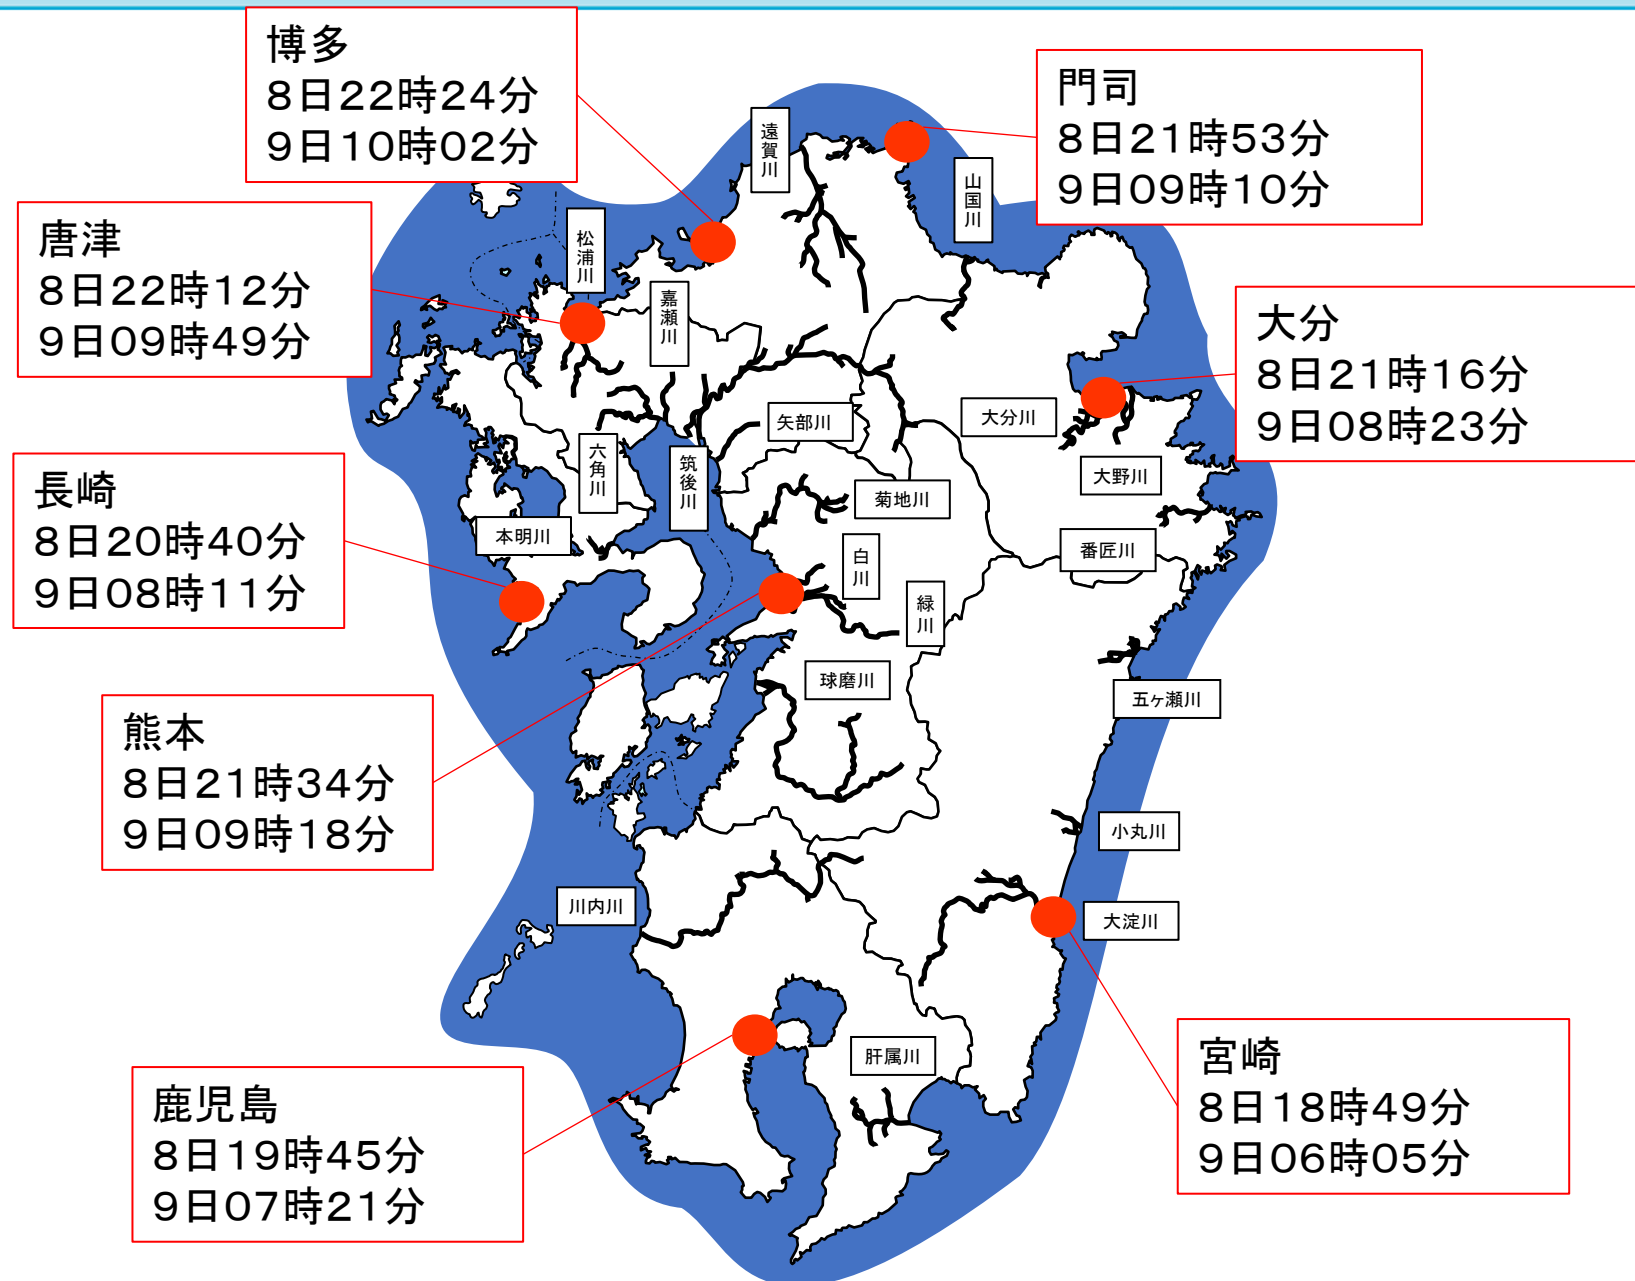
博多
8日22時24分
9日10時02分

門司
8日21時53分
9日09時10分

唐津
8日22時12分
9日09時49分

大分
8日21時16分
9日08時23分

長崎
8日20時40分
9日08時11分

熊本
8日21時34分
9日09時18分

鹿児島
8日19時45分
9日07時21分

宮崎
8日18時49分
9日06時05分

遠賀川
山国川
松浦川
嘉瀬川
矢部川
大分川
六角川
筑後川
大野川
菊地川
本明川
番匠川
白川
緑川
球磨川
五ヶ瀬川
小丸川
川内川
大淀川
肝属川